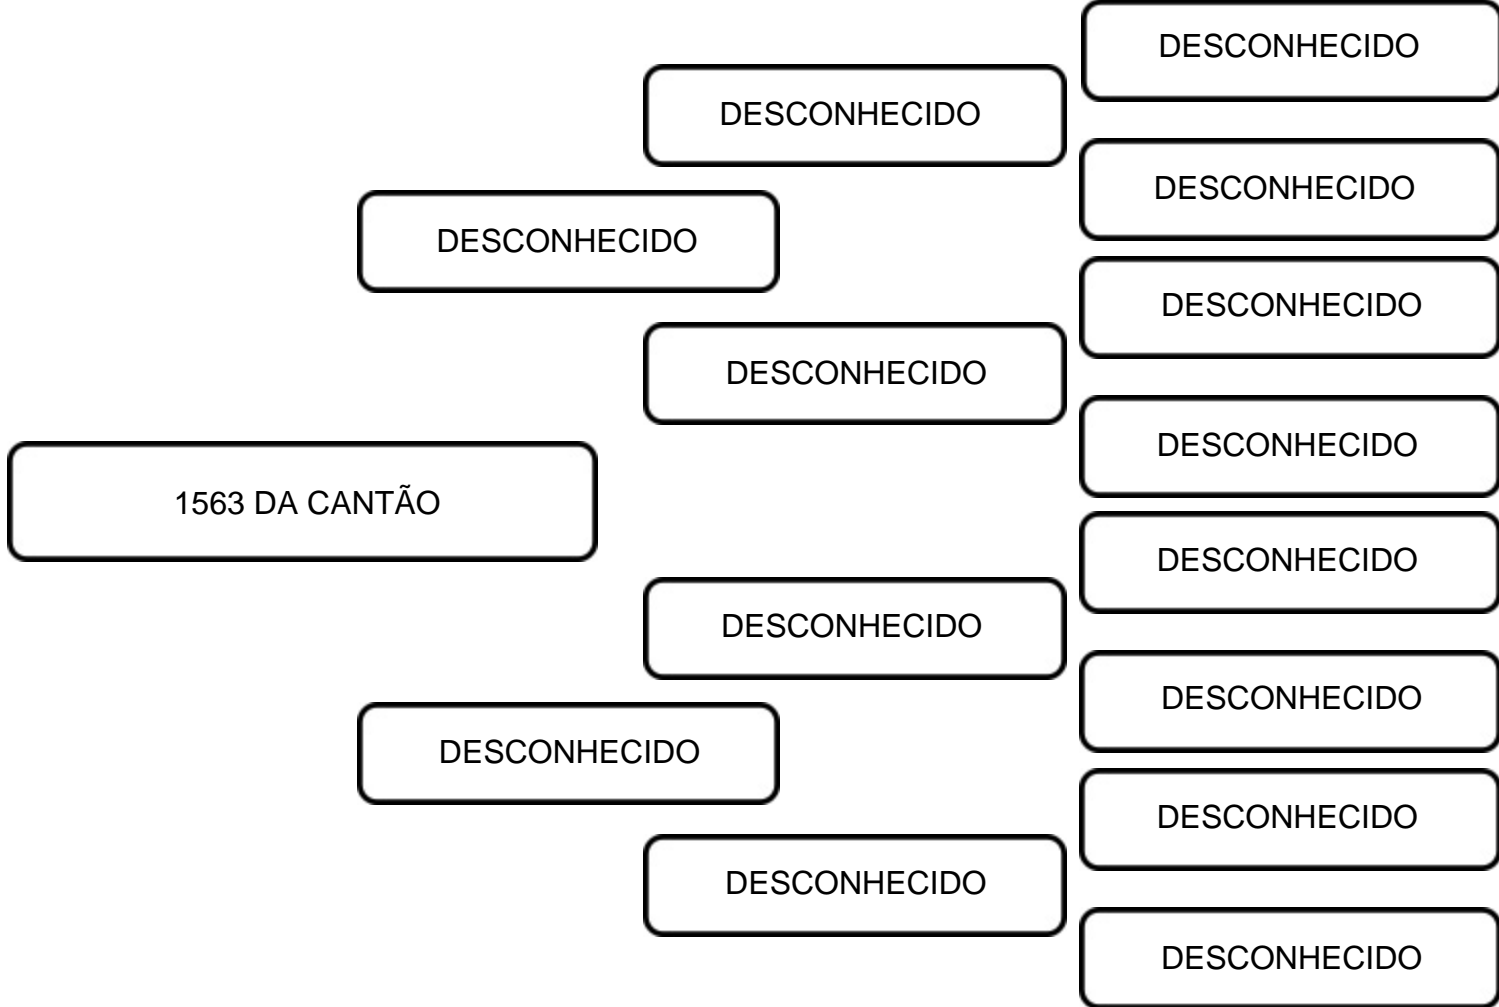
DESCONHECIDO

DESCONHECIDO

DESCONHECIDO

DESCONHECIDO

DESCONHECIDO

DESCONHECIDO

DESCONHECIDO

1563 DA CANTÃO

DESCONHECIDO

DESCONHECIDO

DESCONHECIDO

DESCONHECIDO

DESCONHECIDO

DESCONHECIDO

DESCONHECIDO